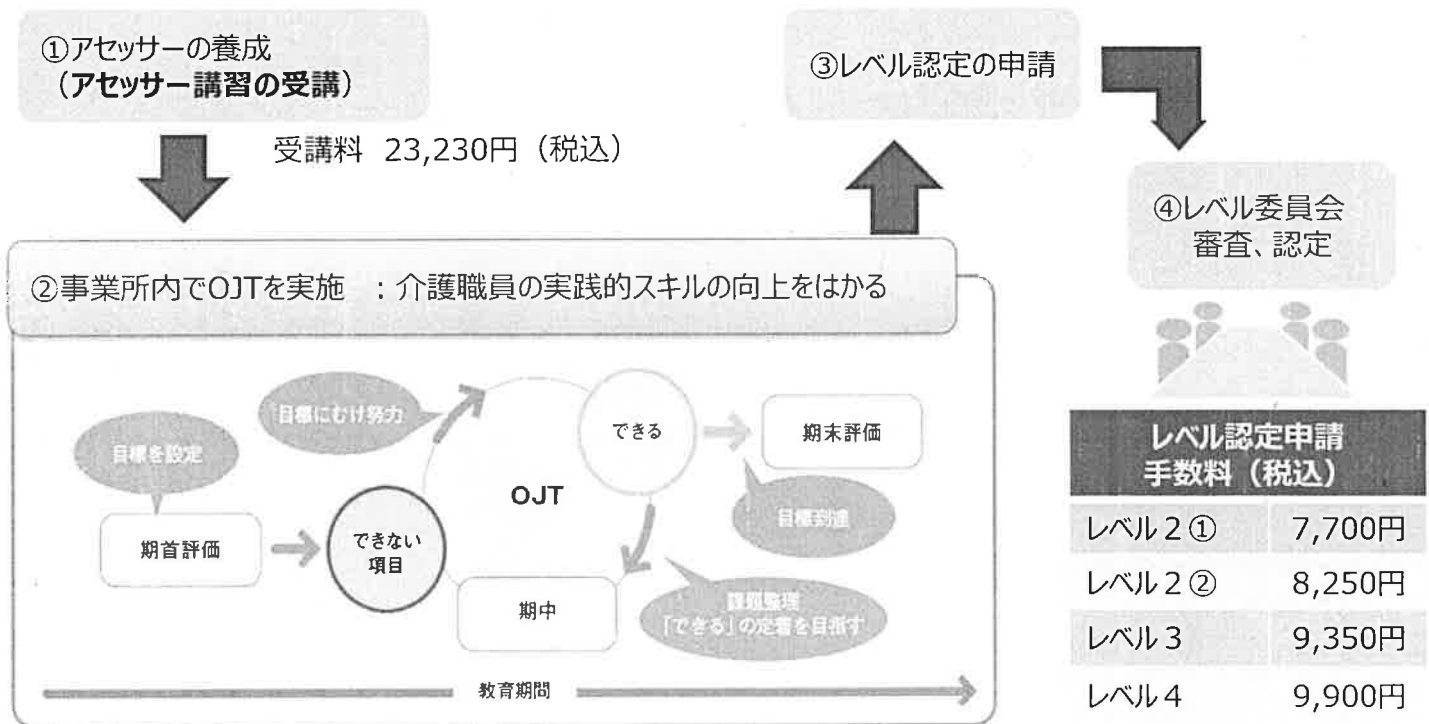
①アセッサーの養成
（アセッサー講習の受講）

受講料 23,230円（税込）

③レベル認定の申請

④レベル委員会
審査、認定

②事業所内でOJTを実施 ：介護職員の実践的スキルの向上をはかる

目標を設定

目標にむけ努力

できる

期末評価

OJT

目標到達

期首評価

できない
項目

期中

課題整理
「できる」の定着を目指す

教育期間

| レベル認定申請 手数料（税込） | |
|---|---|
| レベル２① | 7,700円 |
| レベル２② | 8,250円 |
| レベル３ | 9,350円 |
| レベル４ | 9,900円 |